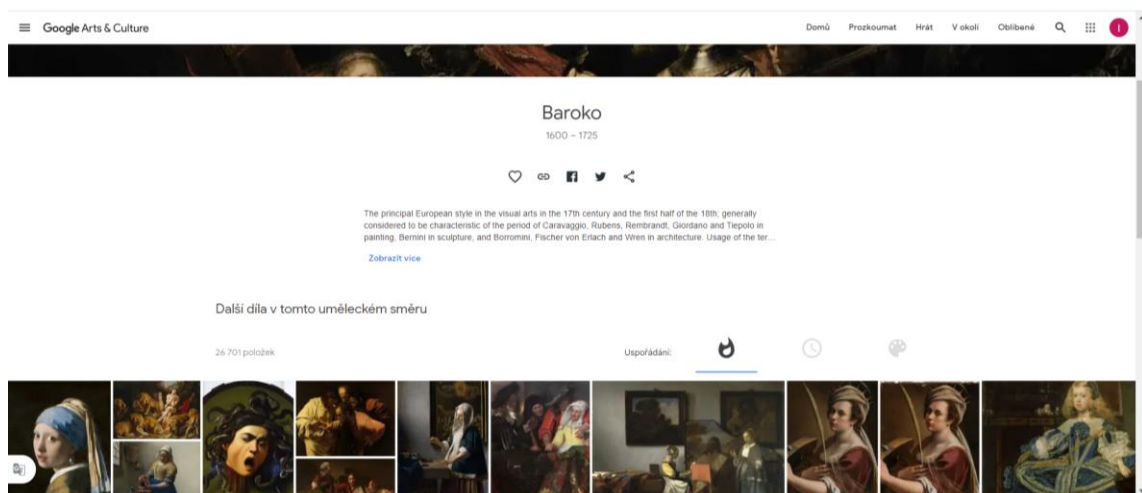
Google Arts & Culture

Domů Prozkoumat Hrát V okolí Oblíbené

I

Baroko

1600 – 1725

The principal European style in the visual arts in the 17th century and the first half of the 18th; generally considered to be characteristic of the period of Caravaggio, Rubens, Rembrandt, Giordano and Tiepolo in painting, Bernini in sculpture, and Borromini, Fischer von Erlach and Wren in architecture. Usage of the ter...

Zobrazit více

Další díla v tomto uměleckém směru

26 701 položek

Uspořádání: